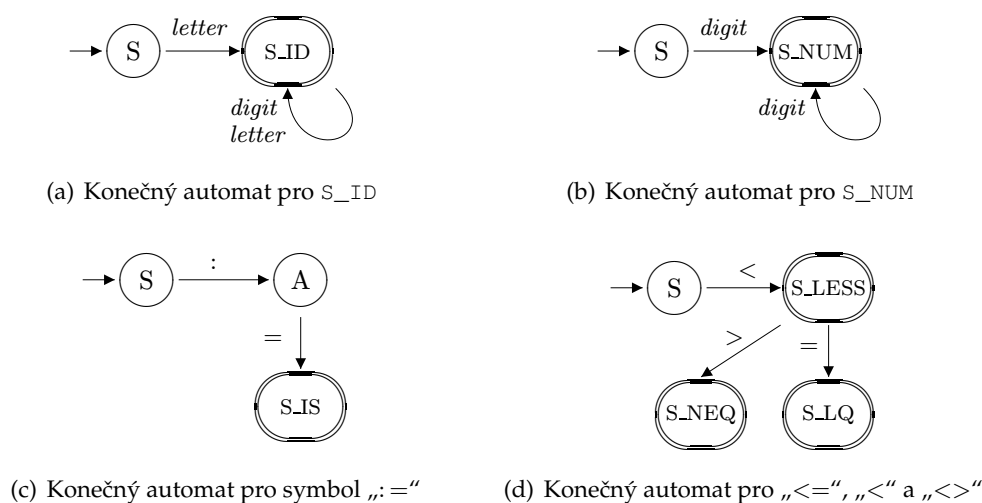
S letter S_ID digit letter

(a) Konečný automat pro S_ID

S digit S_NUM digit

(b) Konečný automat pro S_NUM

S : A = S_IS

(c) Konečný automat pro symbol „:=“

S < S_LESS > = S_NEQ S_LQ

(d) Konečný automat pro „<=“, „<“ a „<>“